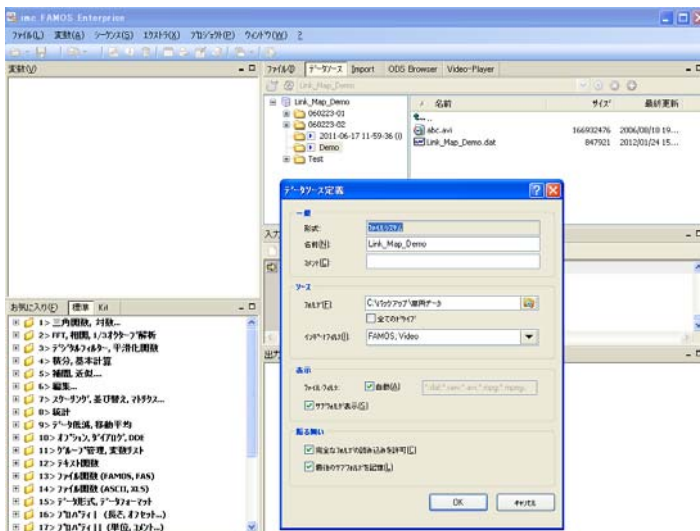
imc FAMOS Enterprise

ﾌｧｲﾙ(L) 実験(A) ｼｰｹﾝｽ(S) ｴｸｽﾄﾗ(X) ﾌﾟﾛｼﾞｪｸﾄ(P) ｳｨﾝﾄﾞｳ(W) ?

実験(V)

ﾌｧｲﾙ(I) ﾃﾞｰﾀｿｰｽ Import ODS Browser Video-Player

Link_Map_Demo

Link_Map_Demo
060223-01
060223-02
2011-06-17 11-59-36 (I)
Demo
Test

名前 ｻｲｽﾞ 最終更新
..
abc.avi 166932476 2006/08/18 19...
Link_Map_Demo.dat 847921 2012/01/24 15...

ﾃﾞｰﾀｿｰｽ定義

一般
形式: ﾌｫﾙﾀﾞ/ﾌｧｲﾙ
名前(N): Link_Map_Demo
ｺﾒﾝﾄ(C):

ｿｰｽ
ﾌｫﾙﾀﾞ(F): C:\ﾃﾞｽｸﾄｯﾌﾟ\案内データ
全てのﾄﾞﾗｲﾌﾞ
ｲﾝﾎﾟｰﾄﾌｨﾙﾀ(I): FAMOS, Video

表示
ﾌｧｲﾙﾌｨﾙﾀ: 自動(A) *.dat;*.raw;*.avi;*.mpg;*.mpeg...
ｻﾌﾞﾌｫﾙﾀﾞ表示(S)

振る舞い
完全なﾌｫﾙﾀﾞの読み込みを許可(C)
最後のｻﾌﾞﾌｫﾙﾀﾞを記憶(L)

OK ｷｬﾝｾﾙ

お気に入り(F) 標準 Kit
1> 三角関数, 対数...
2> FFT, 相関, 1/3ｵｸﾀｰﾌﾞ解析
3> ﾃﾞｼﾞﾀﾙﾌｨﾙﾀｰ, 平滑化関数
4> 積分, 基本計算
5> 補間, 近似...
6> 編集...
7> ｽﾀｰﾃｨﾝｸﾞ, 並び替え, ﾏﾄﾘｸｽ...
8> 統計
9> ﾃﾞｰﾀ削減, 移動平均
10> ｵﾌﾟｼｮﾝ, ﾀﾞｲｱﾛｸﾞ, DDE
11> ｸﾞﾙｰﾌﾟ管理, 変数ﾃｽﾄ
12> ﾃｷｽﾄ関数
13> ﾌｧｲﾙ関数 (FAMOS, FAS)
14> ﾌｧｲﾙ関数 (ASCII, XLS)
15> ﾃﾞｰﾀ形式, ﾃﾞｰﾀﾌｫｰﾏｯﾄ
16> ﾌﾟﾛﾊﾟﾃｨ (長さ, ｵﾌｾｯﾄ...)
17> ﾌﾟﾛﾊﾟﾃｨ II (単位, ｺﾒﾝﾄ...)